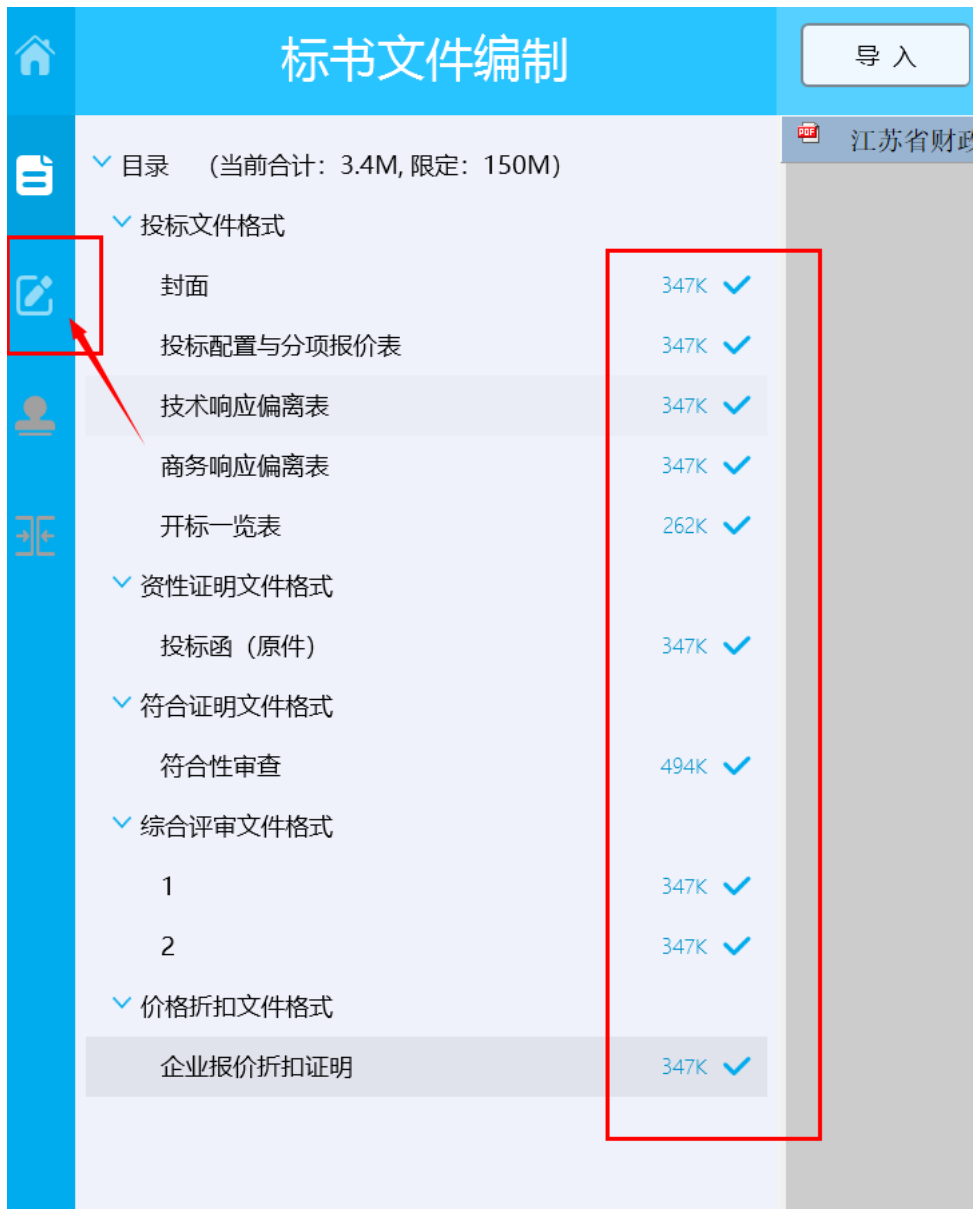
标书文件编制

导 入

江苏省财政

目录 （当前合计：3.4M, 限定：150M）

投标文件格式

封面 347K

投标配置与分项报价表 347K

技术响应偏离表 347K

商务响应偏离表 347K

开标一览表 262K

资性证明文件格式

投标函（原件） 347K

符合证明文件格式

符合性审查 494K

综合评审文件格式

1 347K

2 347K

价格折扣文件格式

企业报价折扣证明 347K